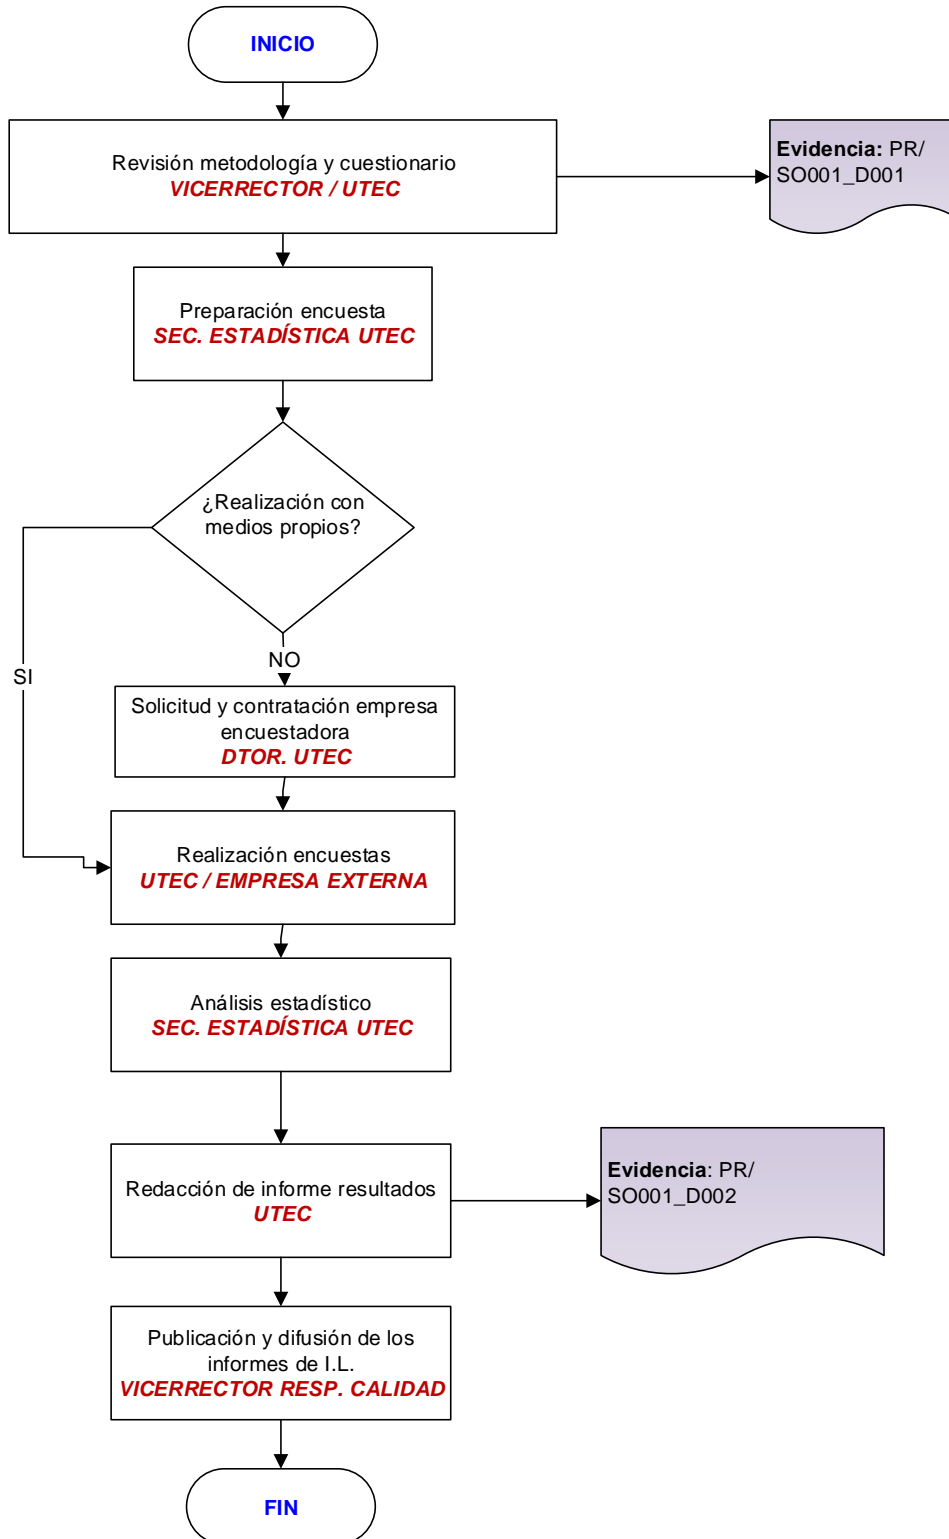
INICIO

Revisión metodología y cuestionario
VICERRECTOR / UTEC

Evidencia: PR/ SO001_D001

Preparación encuesta
SEC. ESTADÍSTICA UTEC

¿Realización con medios propios?

SI

NO

Solicitud y contratación empresa encuestadora
DTOR. UTEC

Realización encuestas
UTEC / EMPRESA EXTERNA

Análisis estadístico
SEC. ESTADÍSTICA UTEC

Redacción de informe resultados
UTEC

Evidencia: PR/ SO001_D002

Publicación y difusión de los informes de I.L.
VICERRECTOR RESP. CALIDAD

FIN